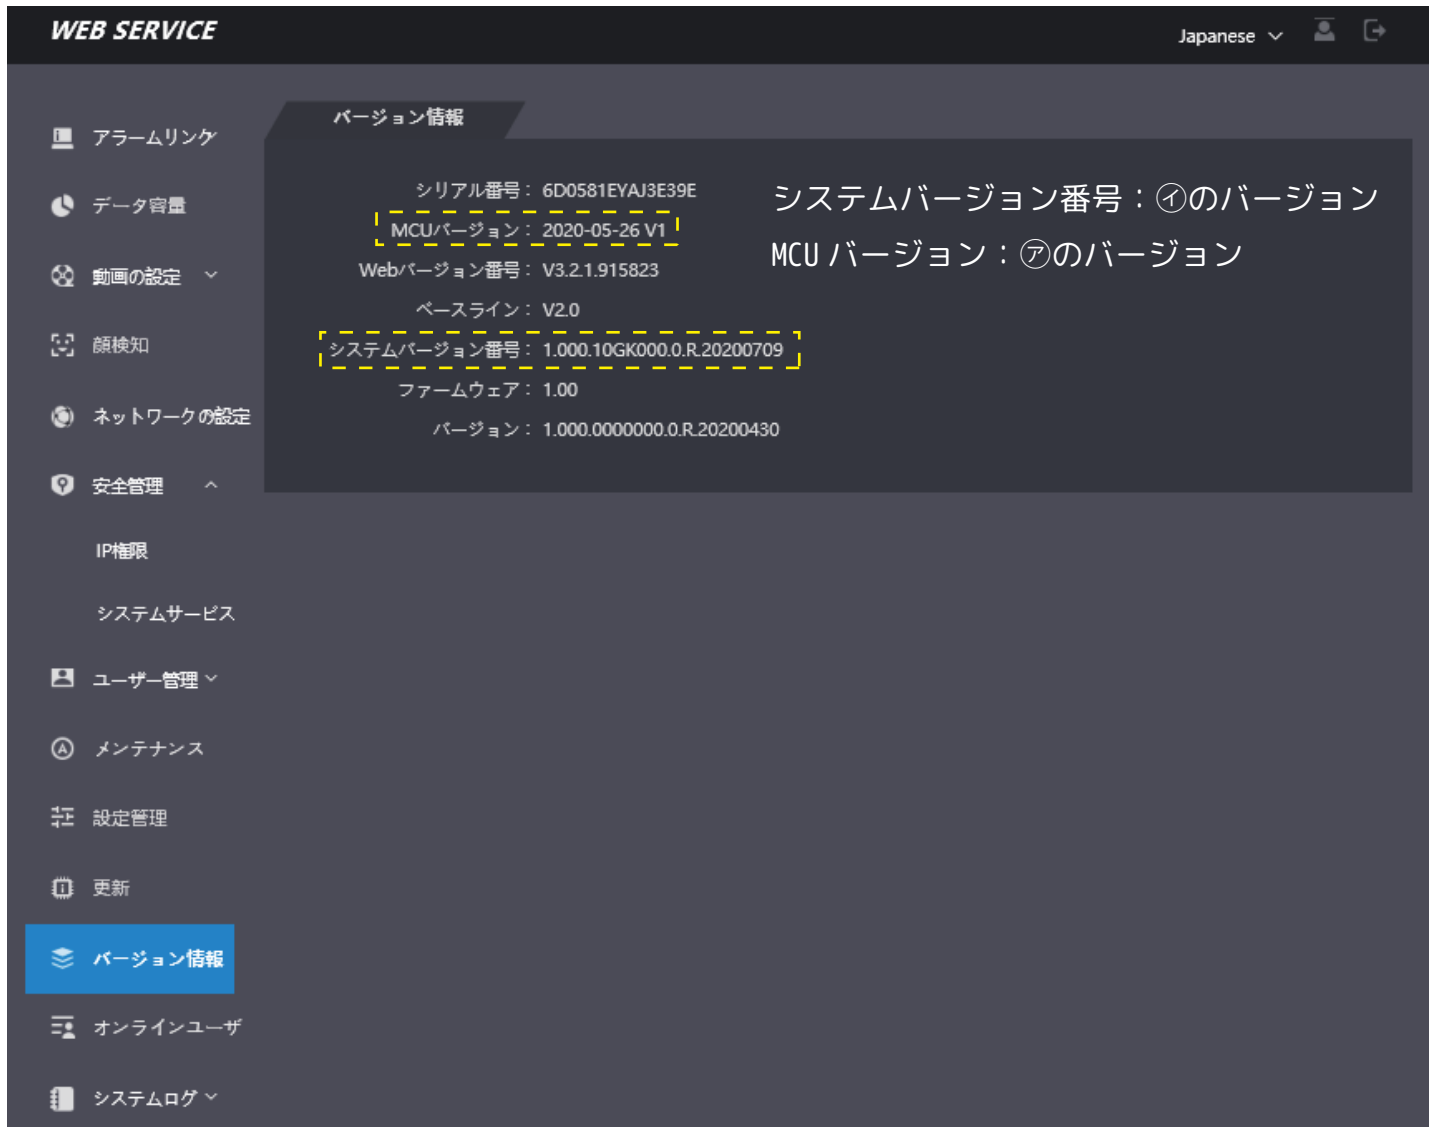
WEB SERVICE

Japanese

アラームリンク

データ容量

動画の設定

顔検知

ネットワークの設定

安全管理

IP権限

システムサービス

ユーザー管理

メンテナンス

設定管理

更新

バージョン情報

オンラインユーザ

システムログ

バージョン情報

シリアル番号: 6D0581EYAJ3E39E

MCUバージョン: 2020-05-26 V1

Webバージョン番号: V3.2.1.915823

ベースライン: V2.0

システムバージョン番号: 1.000.10GK000.0.R.20200709

ファームウェア: 1.00

バージョン: 1.000.0000000.0.R.20200430

システムバージョン番号:㋑のバージョン

MCU バージョン:㋐のバージョン